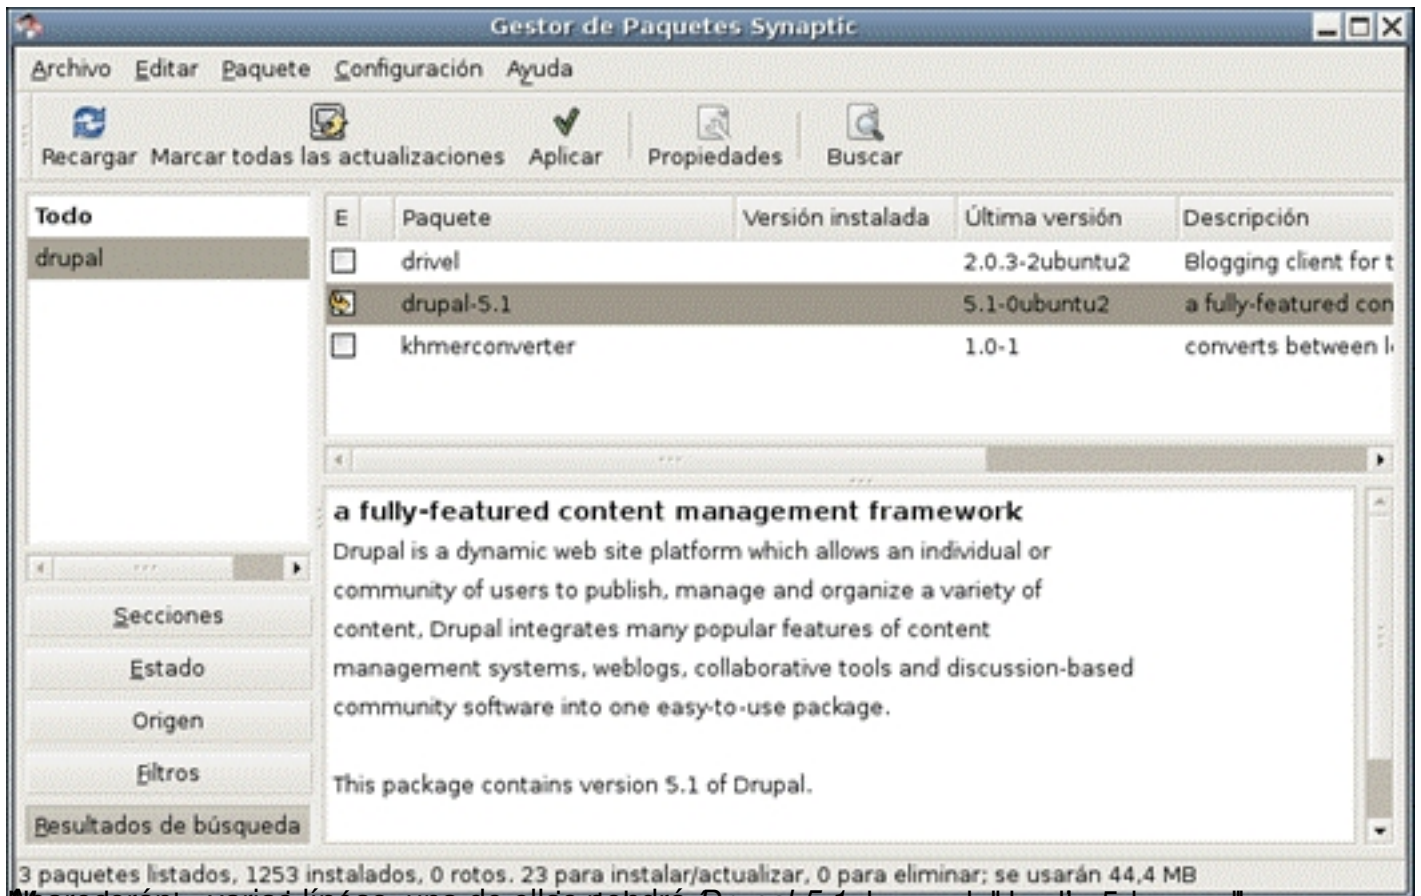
Gestor de Paquetes Synaptic

Archivo Editar Paquete Configuración Ayuda

Recargar Marcar todas las actualizaciones Aplicar Propiedades Buscar

Todo
drupal

| E | Paquete | Versión instalada | Última versión | Descripción |
|---|---|---|---|---|
| | drivel | | 2.0.3-2ubuntu2 | Blogging client for t |
| | drupal-5.1 | | 5.1-0ubuntu2 | a fully-featured con |
| | khmerconverter | | 1.0-1 | converts between l |

a fully-featured content management framework
Drupal is a dynamic web site platform which allows an individual or community of users to publish, manage and organize a variety of content, Drupal integrates many popular features of content management systems, weblogs, collaborative tools and discussion-based community software into one easy-to-use package.

This package contains version 5.1 of Drupal.

Secciones
Estado
Origen
Filtros
Resultados de búsqueda

3 paquetes listados, 1253 instalados, 0 rotos. 23 para instalar/actualizar, 0 para eliminar; se usarán 44,4 MB

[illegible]